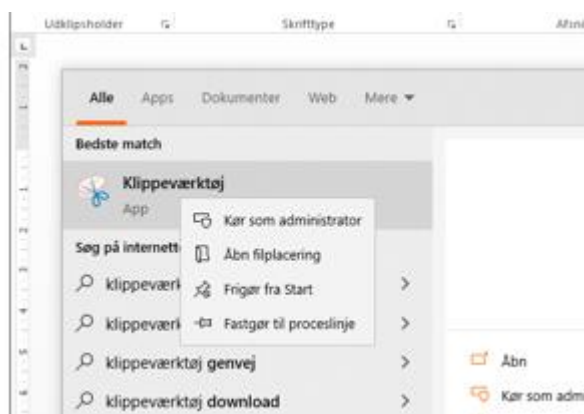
Udklipsholder Skrifttype Afsni

Alle Apps Dokumenter Web Mere ▾

Bedste match

Klippeværktøj
App

Søg på internett

klippeværk

klippeværk

klippeværktøj genvej

klippeværktøj download

Kør som administrator

Åbn filplacering

Frigør fra Start

Fastgør til proceslinje

Åbn

Kør som adm